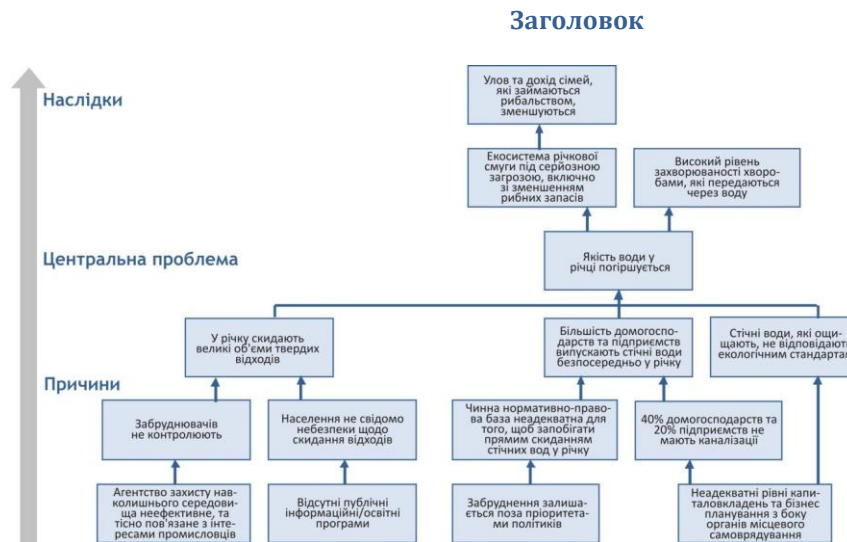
Заголовок

Наслідки

Улов та дохід сімей, які займаються рибальством, зменшуються

Екосистема річкової смуги під серйозною загрозою, включно зі зменшенням рибних запасів

Високий рівень захворюваності хворобами, які передаються через воду

Центральна проблема

Якість води у річці погіршується

У річку скидають великі об'єми твердих відходів

Більшість домогосподарств та підприємств випускають стічні води безпосередньо у річку

Стічні води, які очищають, не відповідають екологічним стандартам

Причини

Забруднювачів не контролюють

Населення не свідомо небезпеки щодо скидання відходів

Чинна нормативно-правова база неадекватна для того, щоб запобігати прямим скиданням стічних вод у річку

40% домогосподарств та 20% підприємств не мають каналізації

Агентство захисту навколишнього середовища неефективне, та тісно пов'язане з інтересами промисловців

Відсутні публічні інформаційні/освітні програми

Забруднення залишається поза пріоритетами політиків

Неадекватні рівні капіталовкладень та бізнес планування з боку органів місцевого самоврядування